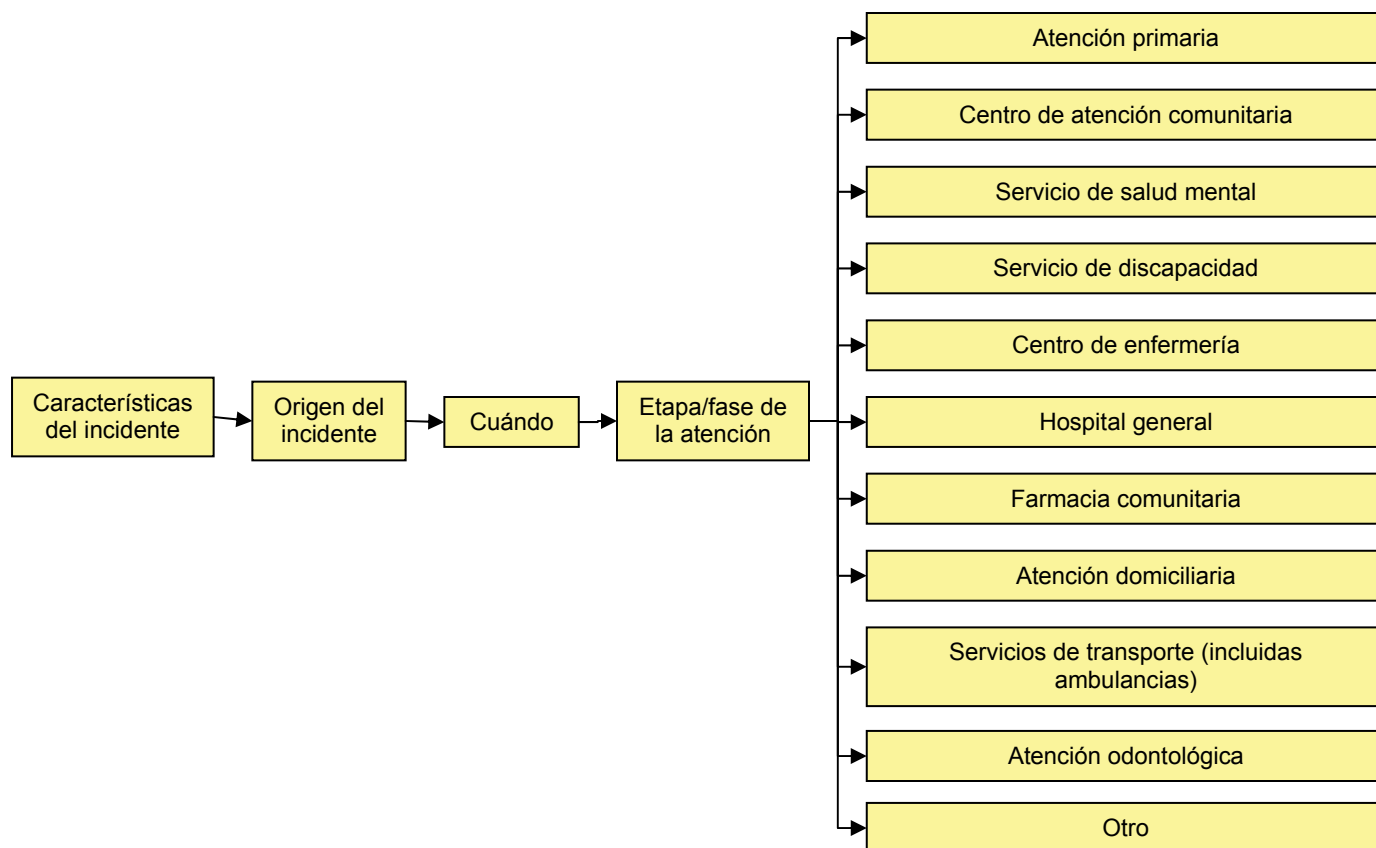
Características del incidente

Origen del incidente

Cuándo

Etapa/fase de la atención

Atención primaria

Centro de atención comunitaria

Servicio de salud mental

Servicio de discapacidad

Centro de enfermería

Hospital general

Farmacia comunitaria

Atención domiciliaria

Servicios de transporte (incluidas ambulancias)

Atención odontológica

Otro